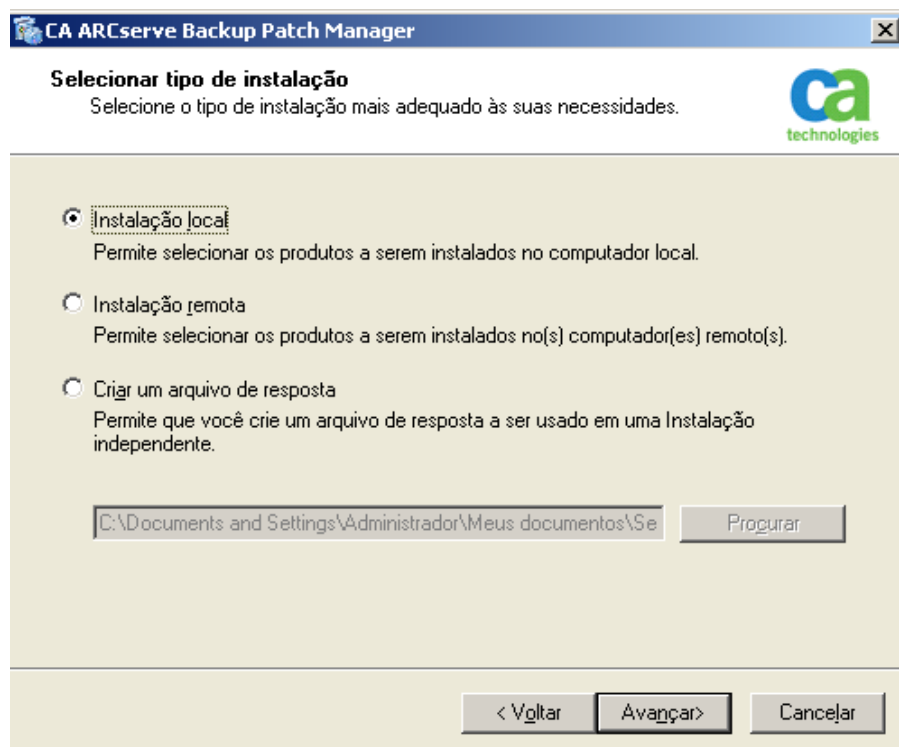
CA ARCserve Backup Patch Manager

Selecionar tipo de instalação
Selecione o tipo de instalação mais adequado às suas necessidades.

ca technologies

Instalação local
Permite selecionar os produtos a serem instalados no computador local.

Instalação remota
Permite selecionar os produtos a serem instalados no(s) computador(es) remoto(s).

Criar um arquivo de resposta
Permite que você crie um arquivo de resposta a ser usado em uma Instalação independente.

C:\Documents and Settings\Administrador\Meus documentos\Se

Procurar

< Voltar

Avançar>

Cancelar